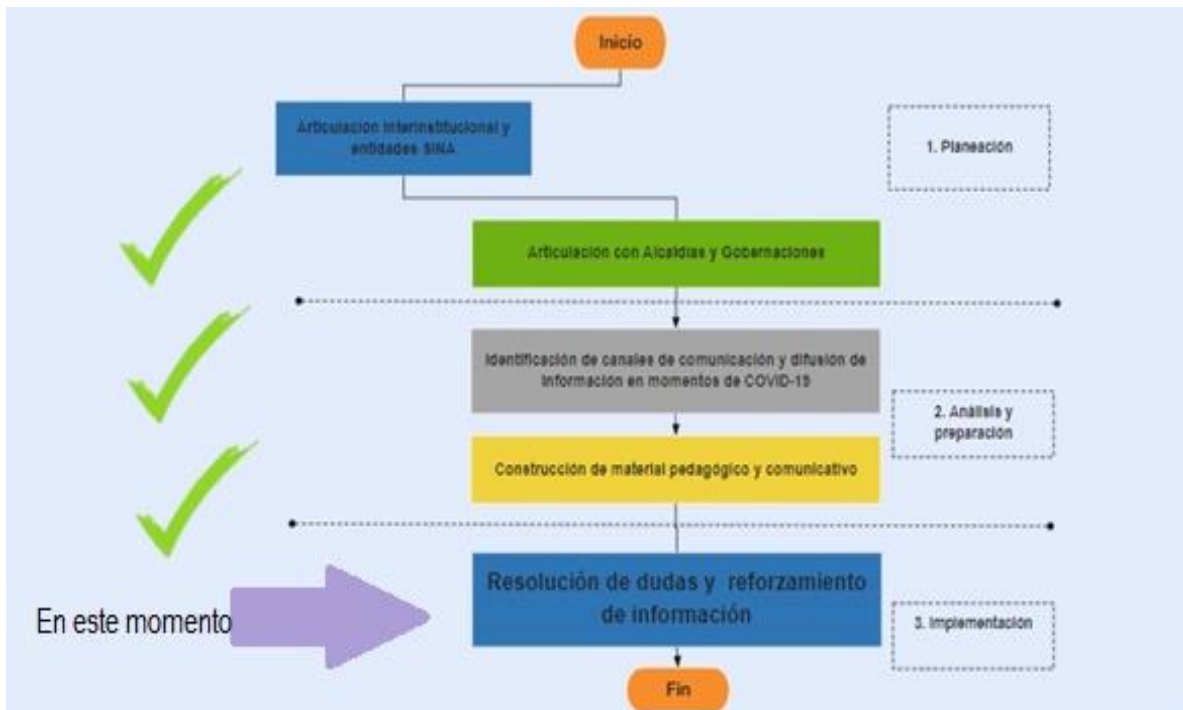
Inicio

Articulacion interinstitucional y entidades SINA

1. Planeacion

Articulacion con Alcaldias y Gobernaciones

Identificacion de canales de comunicacion y difusion de informacion en momentos de COVID-19

2. Análisis y preparacion

Construccion de material pedagogico y comunicativo

Resolución de dudas y reforzamiento de información

En este momento

3. Implementación

Fin